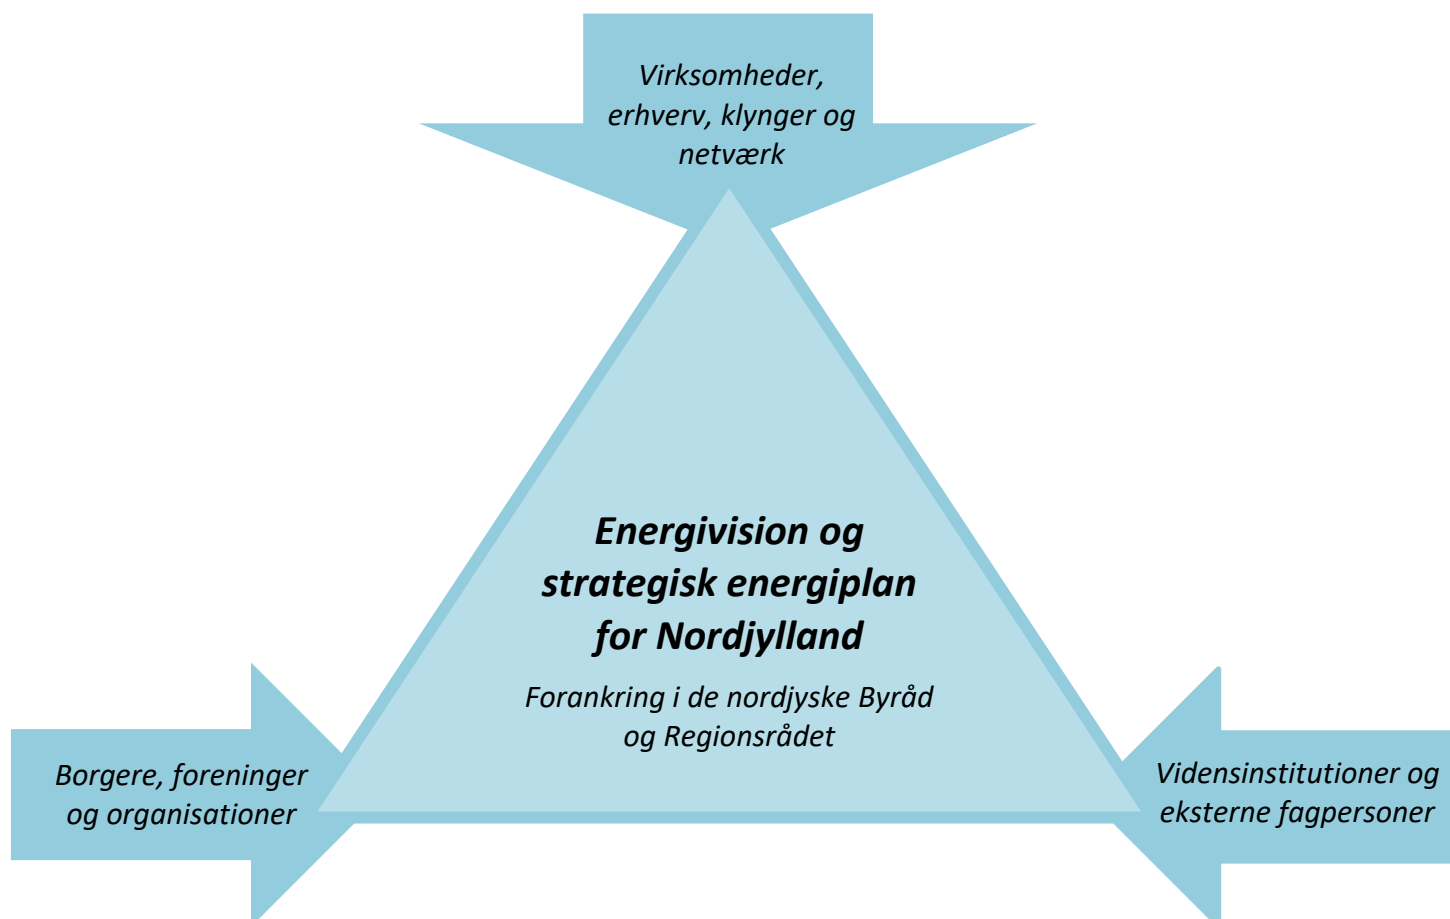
Virksomheder, erhverv, klynger og netværk

Energivision og strategisk energiplan for Nordjylland

Forankring i de nordjyske Byråd og Regionsrådet

Borgere, foreninger og organisationer

Vidensinstitutioner og eksterne fagpersoner